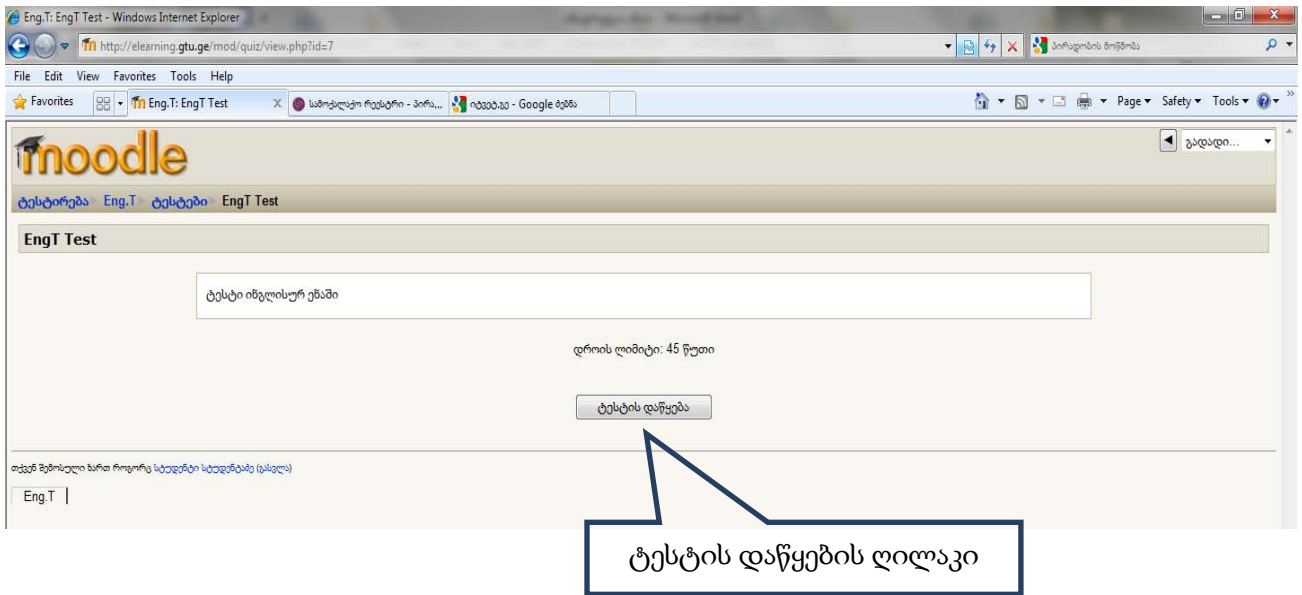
Eng.T: EngT Test - Windows Internet Explorer

http://elearning.gtu.ge/mod/quiz/view.php?id=7

პირადობის მოწმობა

File Edit View Favorites Tools Help

Favorites

Eng.T: EngT Test

სამოქალაქო რეესტრი - პირა...

იძებნება - Google ძებნა

Page ▾ Safety ▾ Tools ▾

moodle

გადადი...

ტესტირება Eng.T ტესტები EngT Test

EngT Test

ტესტი ინგლისურ ენაში

დროის ლიმიტი: 45 წუთი

ტესტის დაწყება

თქვენ შემოსული ხართ როგორც სტუდენტი სტუდენტაძე (გასვლა)

Eng.T

ტესტის დაწყების ღილაკი